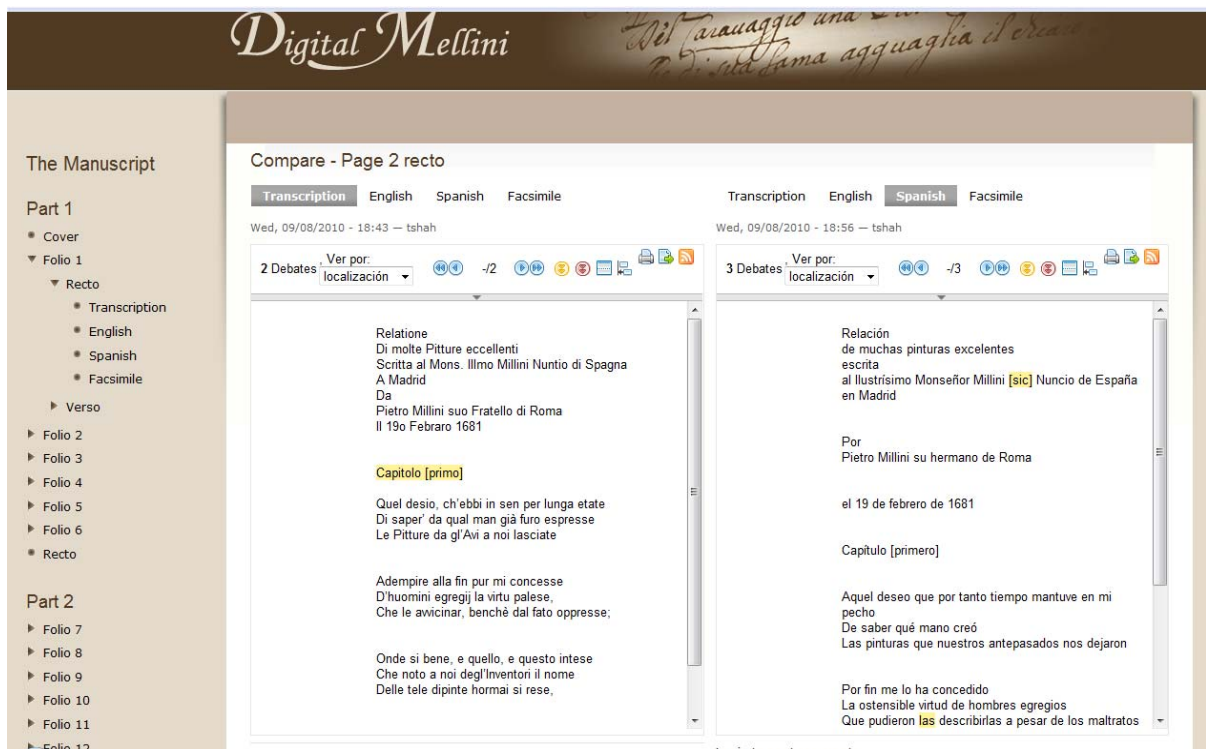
Digital Mellini

Del Carauaggio una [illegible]
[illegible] fama agguaglia il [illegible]

The Manuscript

Part 1
Cover
Folio 1
Recto
Transcription
English
Spanish
Facsimile
Verso
Folio 2
Folio 3
Folio 4
Folio 5
Folio 6
Recto

Part 2
Folio 7
Folio 8
Folio 9
Folio 10
Folio 11
Folio 12

Compare - Page 2 recto

Transcription English Spanish Facsimile

Wed, 09/08/2010 - 18:43 — tshah

2 Debates Ver por: localización -/2

Relatione
Di molte Pitture eccellenti
Scritta al Mons. Illmo Millini Nuntio di Spagna
A Madrid
Da
Pietro Millini suo Fratello di Roma
Il 19o Febraro 1681

Capitolo [primo]

Quel desio, ch'ebbi in sen per lunga etate
Di saper' da qual man già furo espresse
Le Pitture da gl'Avi a noi lasciate

Adempire alla fin pur mi concesse
D'huomini egregij la virtu palese,
Che le avvicinar, benchè dal fato oppresse;

Onde si bene, e quello, e questo intese
Che noto a noi degl'Inventori il nome
Delle tele dipinte hormai si rese,

Transcription English Spanish Facsimile

Wed, 09/08/2010 - 18:56 — tshah

3 Debates Ver por: localización -/3

Relación
de muchas pinturas excelentes
escrita
al Ilustrísimo Monseñor Millini [sic] Nuncio de España en Madrid

Por
Pietro Millini su hermano de Roma

el 19 de febrero de 1681

Capítulo [primero]

Aquel deseo que por tanto tiempo mantuve en mi pecho
De saber qué mano creó
Las pinturas que nuestros antepasados nos dejaron

Por fin me lo ha concedido
La ostensible virtud de hombres egregios
Que pudieron las describirlas a pesar de los maltratos